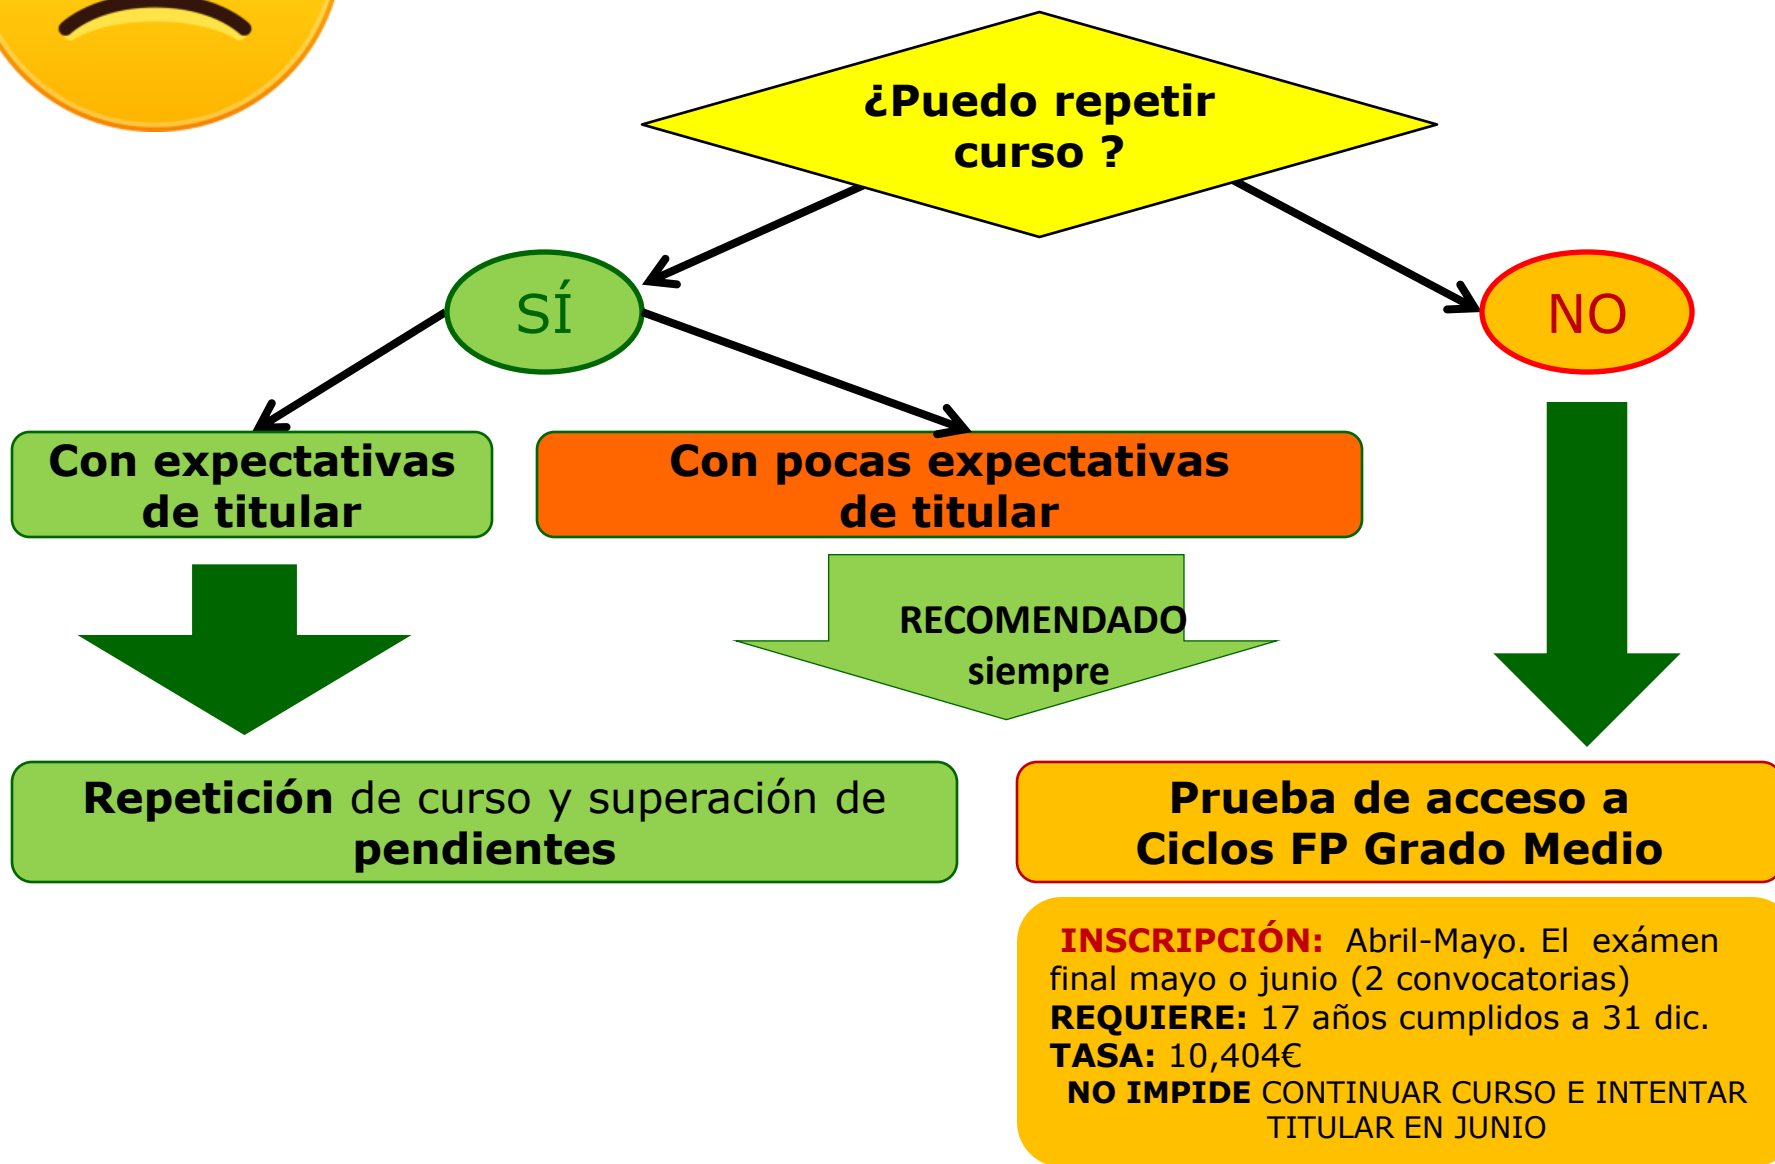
¿Puedo repetir curso ?

SÍ

NO

Con expectativas de titular

Con pocas expectativas de titular

RECOMENDADO siempre

Repetición de curso y superación de pendientes

Prueba de acceso a Ciclos FP Grado Medio

INSCRIPCIÓN: Abril-Mayo. El exámen final mayo o junio (2 convocatorias)
REQUIERE: 17 años cumplidos a 31 dic.
TASA: 10,404€
NO IMPIDE CONTINUAR CURSO E INTENTAR TITULAR EN JUNIO